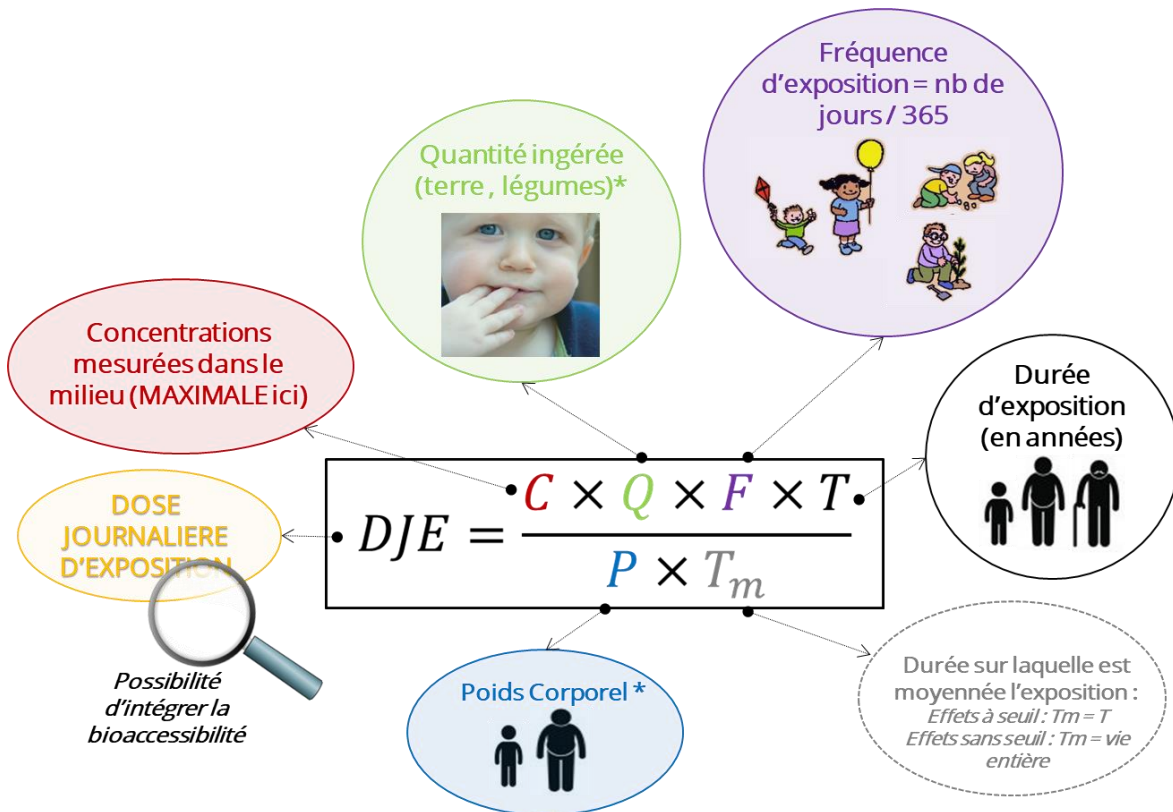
Fréquence d'exposition = nb de jours / 365

Quantité ingérée (terre , légumes)*

Concentrations mesurées dans le milieu (MAXIMALE ici)

Durée d'exposition (en années)

DOSE JOURNALIERE D'EXPOSITION

$DJE = \frac{C \times Q \times F \times T}{P \times T_m}$

Possibilité d'intégrer la bioaccessibilité

Poids Corporel *

Durée sur laquelle est moyennée l'exposition :
Effets à seuil : Tm = T
Effets sans seuil : Tm = vie entière